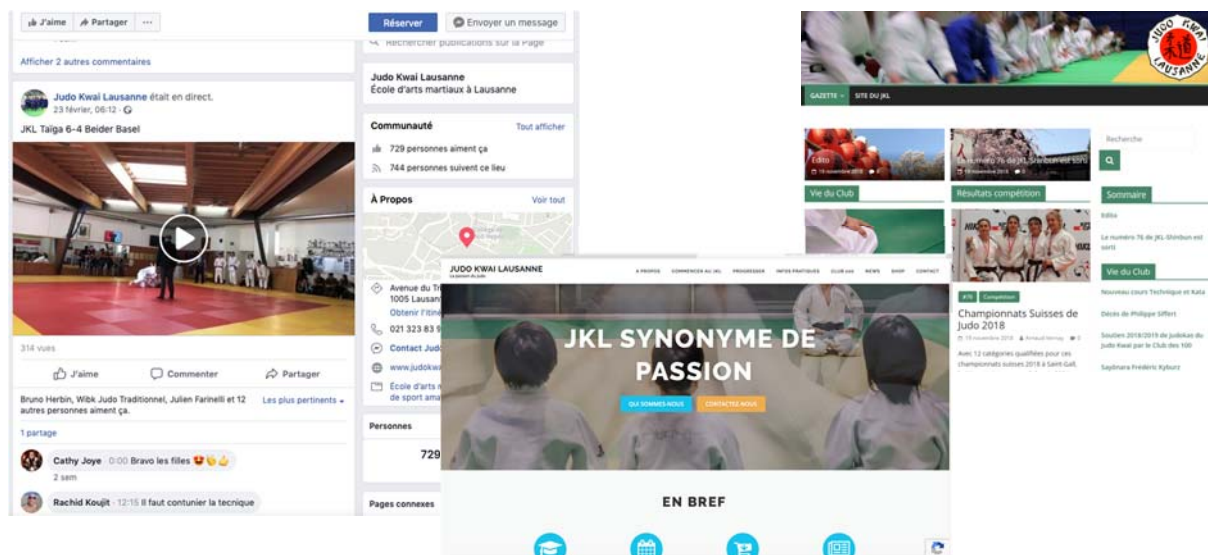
J'aime Partager ···

Afficher 2 autres commentaires

Judo Kwai Lausanne était en direct.
23 février, 06:12 ·

JKL Taïga 6-4 Beider Basel

314 vues

J'aime Commenter Partager

Bruno Herbin, Wibk Judo Traditionnel, Julien Farinelli et 12 autres personnes aiment ça.

Les plus pertinents

1 partage

Cathy Joye 0:00 Bravo les filles 😍👏👌
2 sem

Rachid Koujit · 12:15 Il faut contunier la tecnique

Réserver Envoyer un message

Rechercher publications sur la Page

Judo Kwai Lausanne
École d'arts martiaux à Lausanne

Communauté Tout afficher
729 personnes aiment ça
744 personnes suivent ce lieu

À Propos Voir tout

Avenue du Tr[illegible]
1005 Lausan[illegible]
Obtenir l'itiné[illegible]
021 323 83 9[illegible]
Contact Judo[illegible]
www.judokw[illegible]
École d'arts m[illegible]
de sport ama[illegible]

Personnes
729

Pages connexes

JUDO KWAI LAUSANNE
La passion du judo

A PROPOS COMMENCER AU JKL PROGRESSER INFOS PRATIQUES CLUB 100 NEWS SHOP CONTACT

JKL SYNONYME DE PASSION

QUI SOMMES-NOUS CONTACTEZ-NOUS

EN BREF

JUDO KWAI LAUSANNE

GAZETTE SITE DU JKL

Edito
Le numéro 76 de JKL Shinbun est sorti

Vie du Club
Résultats compétition

ATK Compétition
Championnats Suisses de Judo 2018
19 novembre 2018 Arnaud Vernay 0
Avec 12 catégories qualifiées pour ces championnats suisses 2018 à Saint-Gall,

Recherche

Sommaire
Edito
Le numéro 76 de JKL Shinbun est sorti

Vie du Club
Nouveau cours Technique et Kata
Décès de Philippe Siffert
Soutien 2018/2019 de Judokas du Judo Kwai par le Club des 100
Sayönara Frédéric Kyburz